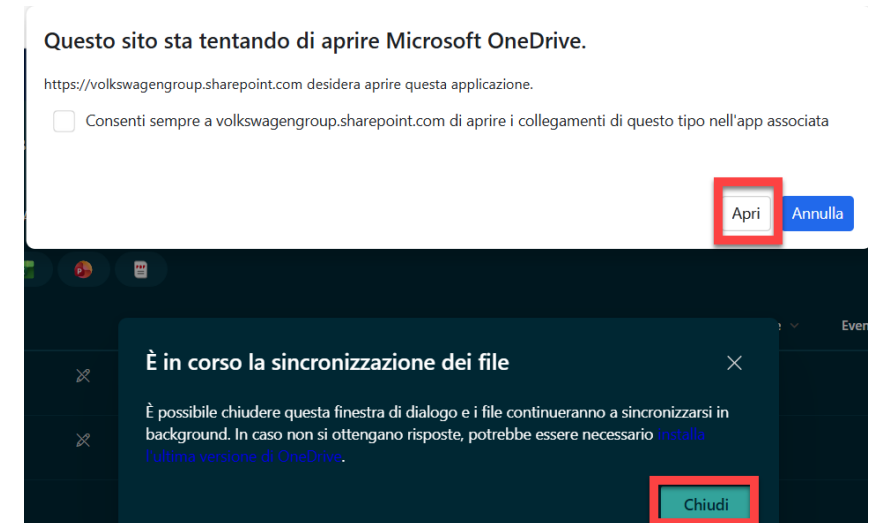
Questo sito sta tentando di aprire Microsoft OneDrive.

https://volkswagengroup.sharepoint.com desidera aprire questa applicazione.

Consenti sempre a volkswagengroup.sharepoint.com di aprire i collegamenti di questo tipo nell'app associata

Apri Annulla

Even

È in corso la sincronizzazione dei file

È possibile chiudere questa finestra di dialogo e i file continueranno a sincronizzarsi in background. In caso non si ottengano risposte, potrebbe essere necessario installa l'ultima versione di OneDrive.

Chiudi